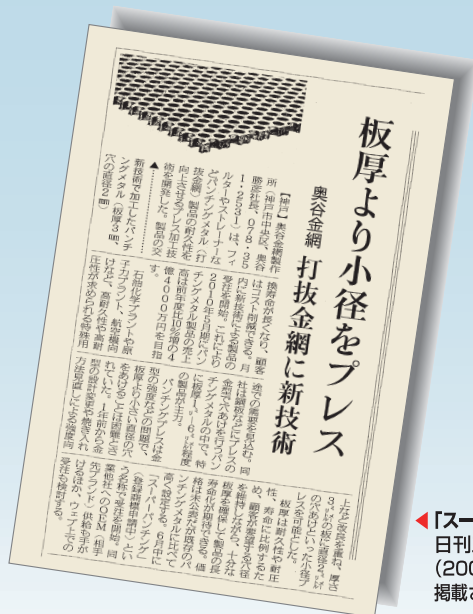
板厚より小径をプレス

奥谷金網 打抜金網に新技術

【神戸】奥谷金網製作所（神戸市中央区、奥谷勝彦社長、078・351・2531）は、フィルターやストレーナーなどパンチングメタル（打抜金網）製品の耐久性を向上させるプレス加工技術を開発した。製品の交

換寿命が長くなり、顧客はコスト削減ができる。同社は新技術による製品の受注を拡大し、これにより2010年5月期にパンチングメタル製品の売上高を前年同期比10％増の4億4000万円を目指す。

石油化学プラントや原子力プラント、航空機向けなど、高耐久性や高精度が求められる特殊用

新技術で加工したパンチングメタル（板厚3㍉、穴の直径2㍉）

途（金型の摩耗を抑えた。同社は精度の高いプレス金型（パンチングメタルの中でもパンチングメタル）の製品が多い。特に板厚の1～1.5倍の穴径になる。

パンチングプレスは金型の強度などの問題で、板厚より小さい直径の穴をあけるのは困難とされる。1千円からの金型の設計変更や条件を見直し方法を改良した。

上など改良を重ね、厚さ3㍉の板に直径2㍉の穴をあけるといった小径プレスを可能にした。

板厚は耐久性や耐圧性、寿命などにも影響するため、顧客は板の厚みと穴の大きさで製品を選ぶ。必要な板厚を確保しながら小径化した製品は寿命の延長が期待できる。価格は従来品と同程度のパンチングメタルは最高で15㍉程度の高い。6月中に「スーパーパンチングメタル」という名称で発売する。同業他社へのOEM（相手先ブランド）供給も受け付けるほか、ウェブでの受注も検討する。

「スー
日刊
(200
掲載